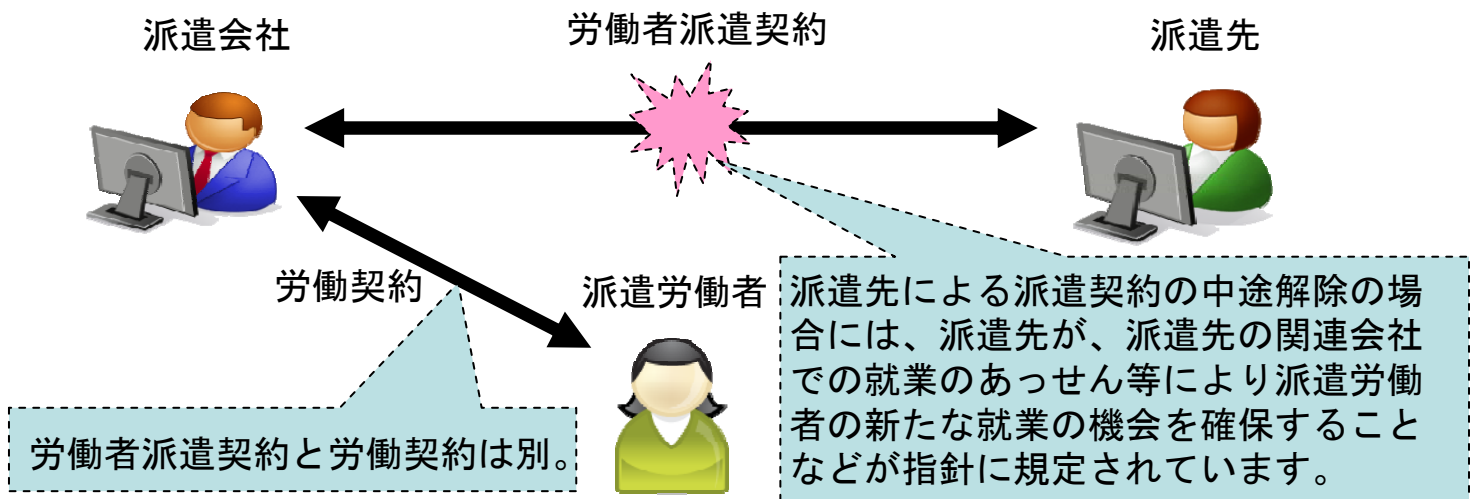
派遣会社

労働者派遣契約

派遣先

労働契約

派遣労働者

派遣先による派遣契約の中途解除の場合には、派遣先が、派遣先の関連会社での就業のあっせん等により派遣労働者の新たな就業の機会を確保することなどが指針に規定されています。

労働者派遣契約と労働契約は別。